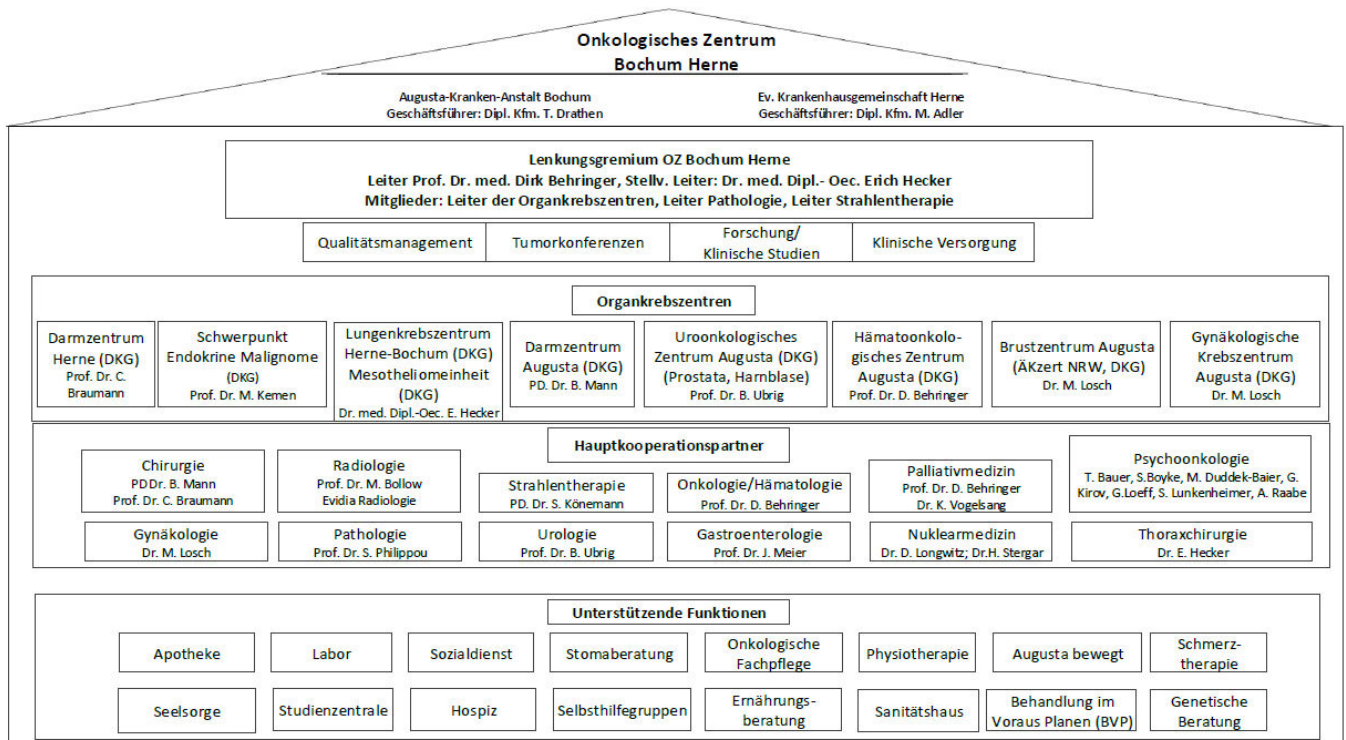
Onkologisches Zentrum
Bochum Herne

Augusta-Kranken-Anstalt Bochum
Geschäftsführer: Dipl. Kfm. T. Drathen

Ev. Krankenhausgemeinschaft Herne
Geschäftsführer: Dipl. Kfm. M. Adler

Lenkungsgremium OZ Bochum Herne
Leiter Prof. Dr. med. Dirk Behringer, Stellv. Leiter: Dr. med. Dipl.- Oec. Erich Hecker
Mitglieder: Leiter der Organkrebszentren, Leiter Pathologie, Leiter Strahlentherapie

Qualitätsmanagement
Tumorkonferenzen
Forschung/ Klinische Studien
Klinische Versorgung

Organkrebszentren

Darmzentrum Herne (DKG)
Prof. Dr. C. Braumann

Schwerpunkt Endokrine Malignome (DKG)
Prof. Dr. M. Kemen

Lungenkrebszentrum Herne-Bochum (DKG) Mesotheliomeinheit (DKG)
Dr. med. Dipl.-Oec. E. Hecker

Darmzentrum Augusta (DKG)
PD. Dr. B. Mann

Uroonkologisches Zentrum Augusta (DKG) (Prostata, Harnblase)
Prof. Dr. B. Ubrig

Hämatoonkologisches Zentrum Augusta (DKG)
Prof. Dr. D. Behringer

Brustzentrum Augusta (ÄKzert NRW, DKG)
Dr. M. Losch

Gynäkologische Krebszentrum Augusta (DKG)
Dr. M. Losch

Hauptkooperationspartner

Chirurgie
PD Dr. B. Mann
Prof. Dr. C. Braumann

Radiologie
Prof. Dr. M. Bollow
Evidia Radiologie

Strahlentherapie
PD. Dr. S. Könemann

Onkologie/Hämatologie
Prof. Dr. D. Behringer

Palliativmedizin
Prof. Dr. D. Behringer
Dr. K. Vogelsang

Psychoonkologie
T. Bauer, S.Boyke, M. Duddek-Baier, G. Kirov, G.Loeff, S. Lunkenheimer, A. Raabe

Gynäkologie
Dr. M. Losch

Pathologie
Prof. Dr. S. Philippou

Urologie
Prof. Dr. B. Ubrig

Gastroenterologie
Prof. Dr. J. Meier

Nuklearmedizin
Dr. D. Longwitz; Dr.H. Stergar

Thoraxchirurgie
Dr. E. Hecker

Unterstützende Funktionen

Apotheke
Labor
Sozialdienst
Stomaberatung
Onkologische Fachpflege
Physiotherapie
Augusta bewegt
Schmerztherapie

Seelsorge
Studienzentrale
Hospiz
Selbsthilfegruppen
Ernährungsberatung
Sanitätshaus
Behandlung im Voraus Planen (BVP)
Genetische Beratung